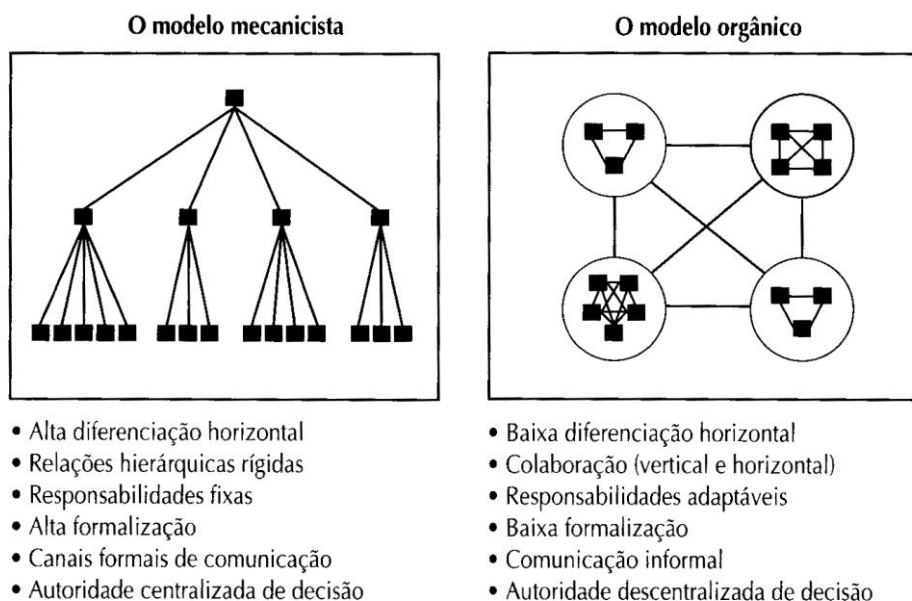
O modelo mecanicista

• Alta diferenciação horizontal
• Relações hierárquicas rígidas
• Responsabilidades fixas
• Alta formalização
• Canais formais de comunicação
• Autoridade centralizada de decisão

O modelo orgânico

• Baixa diferenciação horizontal
• Colaboração (vertical e horizontal)
• Responsabilidades adaptáveis
• Baixa formalização
• Comunicação informal
• Autoridade descentralizada de decisão